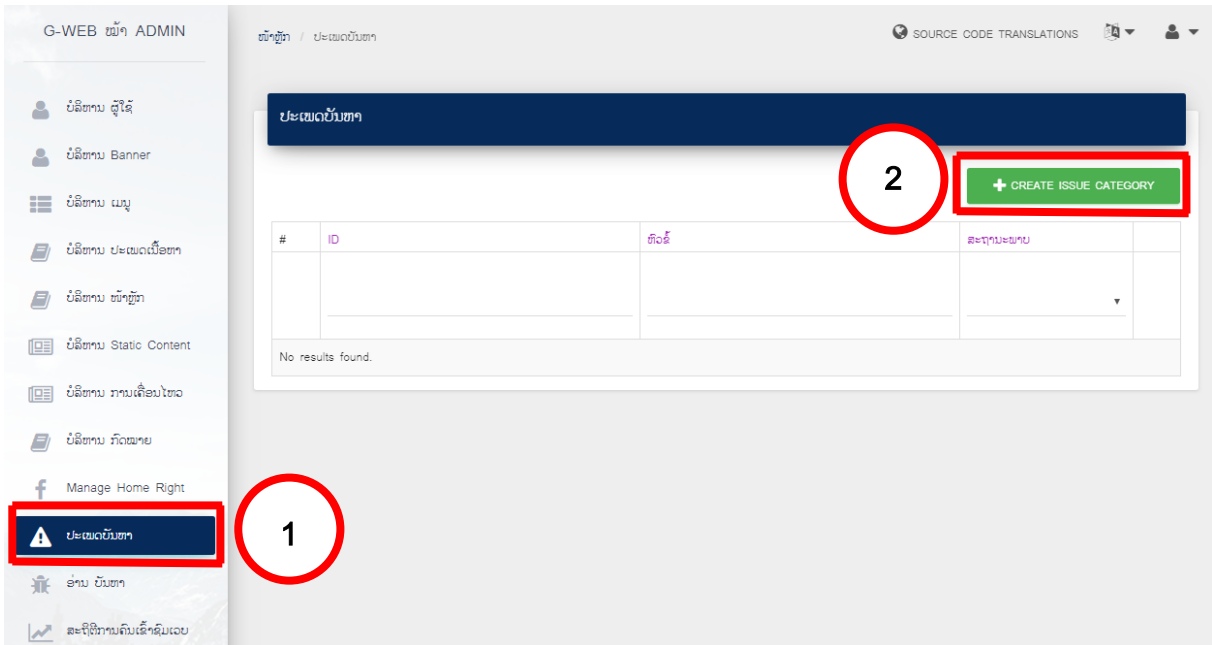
G-WEB ໜ້າ ADMIN

ບໍລິຫານ ຜູ້ໃຊ້

ບໍລິຫານ Banner

ບໍລິຫານ ເມນູ

ບໍລິຫານ ປະເພດເນື້ອຫາ

ບໍລິຫານ ໜ້າຫຼັກ

ບໍລິຫານ Static Content

ບໍລິຫານ ການເຄື່ອນໄຫວ

ບໍລິຫານ ກົດໝາຍ

Manage Home Right

ປະເພດບັນຫາ

ອ່ານ ບັນຫາ

ສະຖິຕິການຄົນເຂົ້າຊົມເວບ

ໜ້າຫຼັກ / ປະເພດບັນຫາ

SOURCE CODE TRANSLATIONS

ປະເພດບັນຫາ

2

+ CREATE ISSUE CATEGORY

| # | ID | ຫົວຂໍ້ | ສະຖານະພາບ | |
|---|---|---|---|---|
| | | | | |
| No results found. | | | | |

1